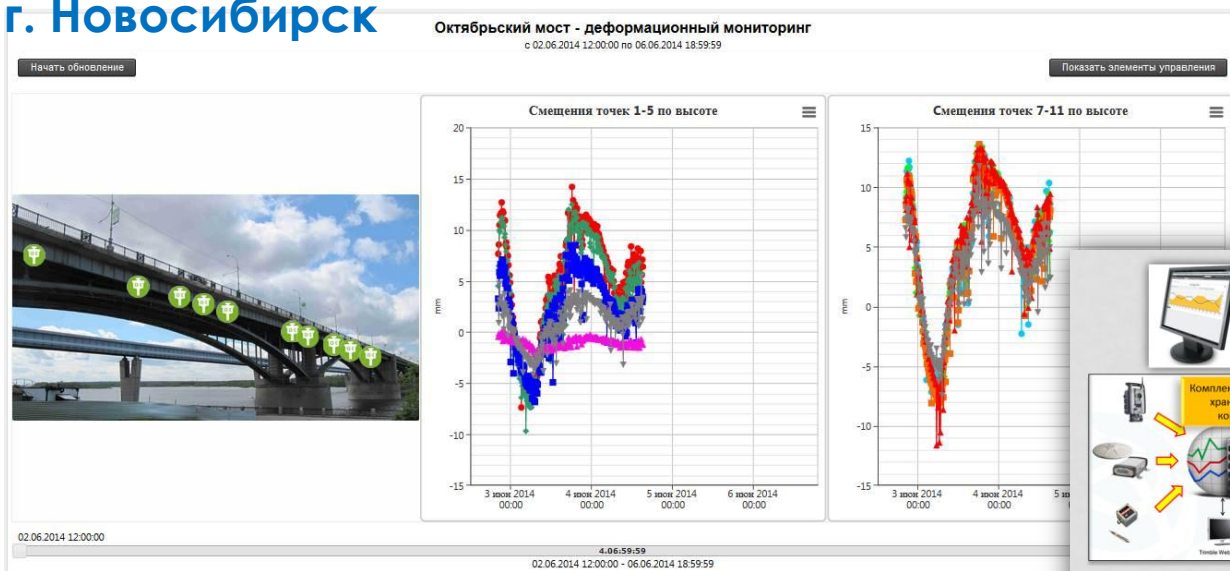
г. Новосибирск

Октябрьский мост - деформационный мониторинг
с 02.06.2014 12:00:00 по 06.06.2014 18:59:59

Начать обновление

Показать элементы управления

Смещения точек 1-5 по высоте

20
15
10
5
0
-5
-10
-15

mm

3 июн 2014 00:00
4 июн 2014 00:00
5 июн 2014 00:00
6 июн 2014 00:00

Смещения точек 7-11 по высоте

15
10
5
0
-5
-10
-15

mm

3 июн 2014 00:00
4 июн 2014 00:00
5 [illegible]

Комплек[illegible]
хран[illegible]
ко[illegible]

Trimble Web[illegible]

02.06.2014 12:00:00

4.06:59:59
02.06.2014 12:00:00 - 06.06.2014 18:59:59